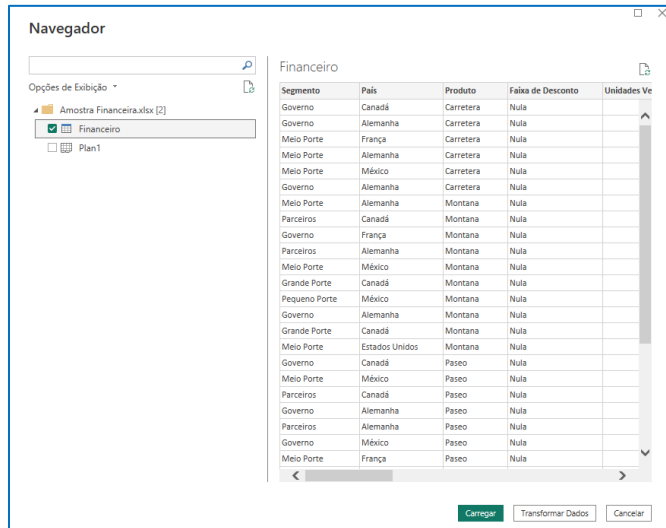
Navegador

Opções de Exibição

Amostra Financeira.xlsx [2]

Financeiro

Plan1

Financeiro

| Segmento | País | Produto | Faixa de Desconto | Unidades Ve |
|---|---|---|---|---|
| Governo | Canadá | Carretera | Nula | |
| Governo | Alemanha | Carretera | Nula | |
| Meio Porte | França | Carretera | Nula | |
| Meio Porte | Alemanha | Carretera | Nula | |
| Meio Porte | México | Carretera | Nula | |
| Governo | Alemanha | Carretera | Nula | |
| Meio Porte | Alemanha | Montana | Nula | |
| Parceiros | Canadá | Montana | Nula | |
| Governo | França | Montana | Nula | |
| Parceiros | Alemanha | Montana | Nula | |
| Meio Porte | México | Montana | Nula | |
| Grande Porte | Canadá | Montana | Nula | |
| Pequeno Porte | México | Montana | Nula | |
| Governo | Alemanha | Montana | Nula | |
| Grande Porte | Canadá | Montana | Nula | |
| Meio Porte | Estados Unidos | Montana | Nula | |
| Governo | Canadá | Paseo | Nula | |
| Meio Porte | México | Paseo | Nula | |
| Parceiros | Canadá | Paseo | Nula | |
| Governo | Alemanha | Paseo | Nula | |
| Parceiros | Alemanha | Paseo | Nula | |
| Governo | México | Paseo | Nula | |
| Meio Porte | França | Paseo | Nula | |

Carregar Transformar Dados Cancelar